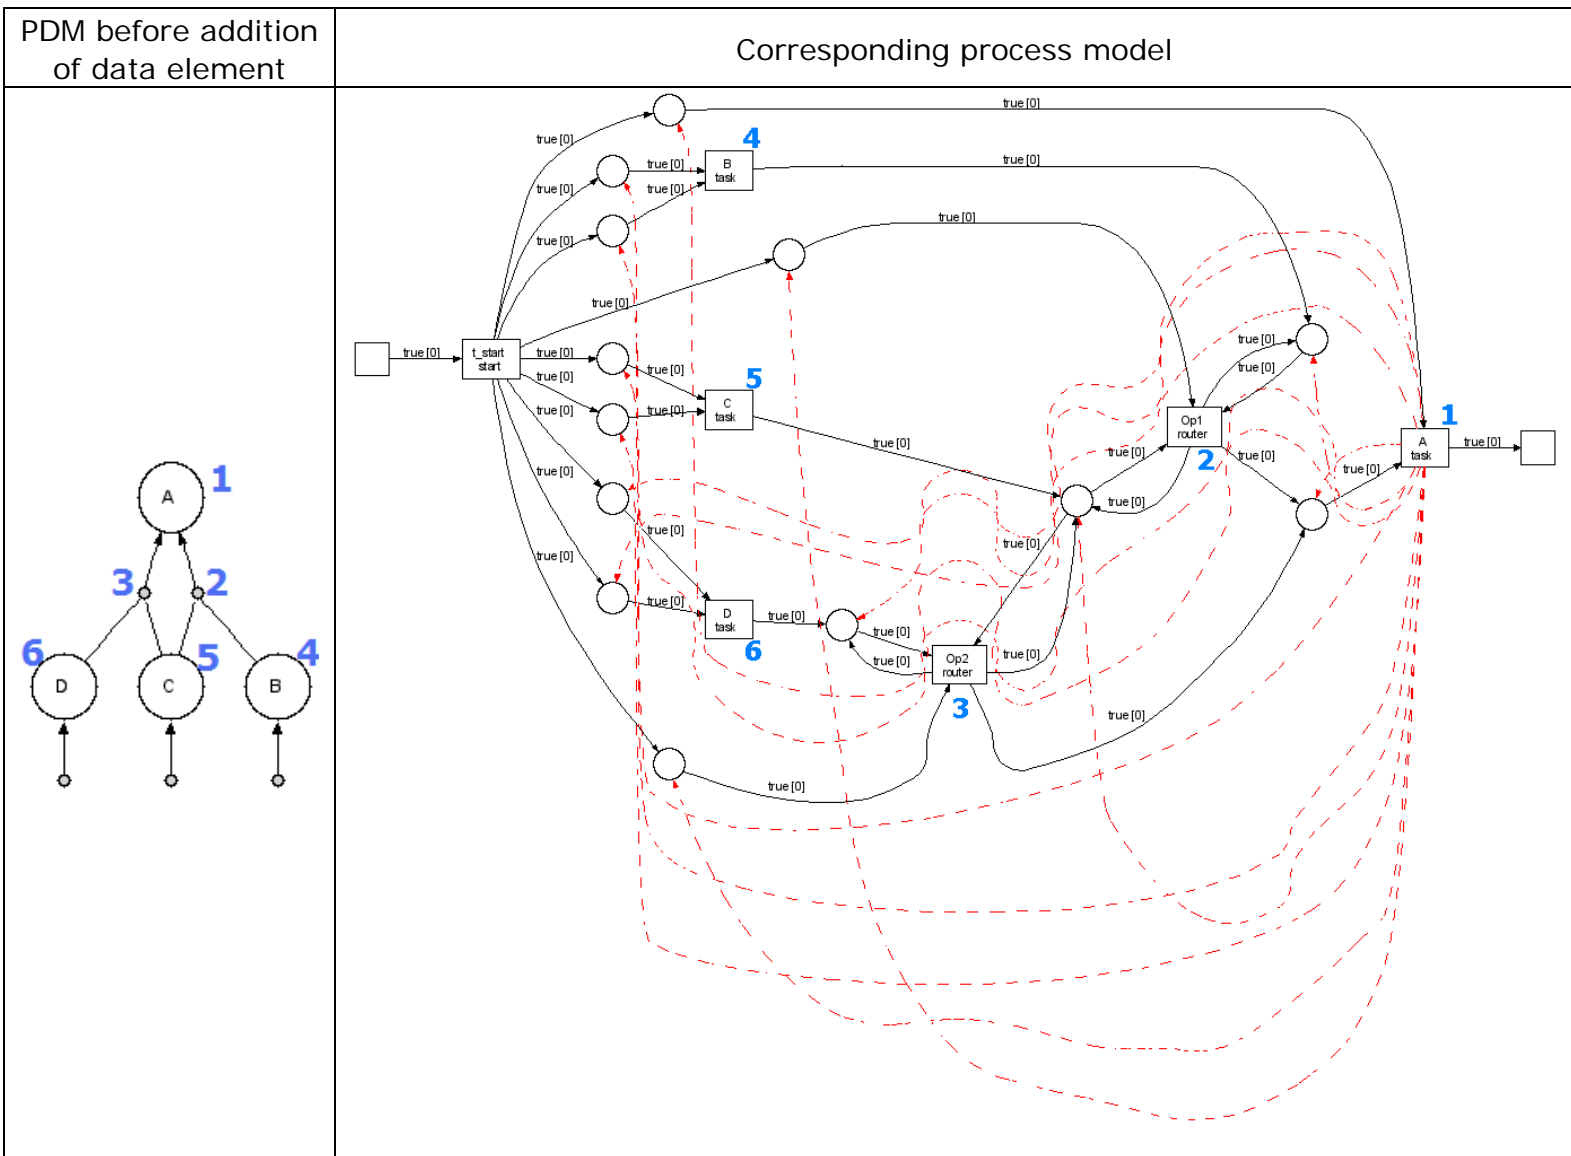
| PDM before addition of data element | Corresponding process model |
|---|---|

A 1
3 2
6 D C 5 B 4

true [0]
true [0]
4
B task
true [0]
true [0]
true [0]
true [0]
true [0]
true [0]
true [0]
true [0]
t_start start
true [0]
true [0]
true [0]
true [0]
5
C task
true [0]
true [0]
true [0]
true [0]
true [0]
Op1 router
2
true [0]
true [0]
1
A task
true [0]
true [0]
true [0]
true [0]
true [0]
true [0]
D task
6
true [0]
true [0]
true [0]
Op2 router
3
true [0]
true [0]
true [0]
true [0]